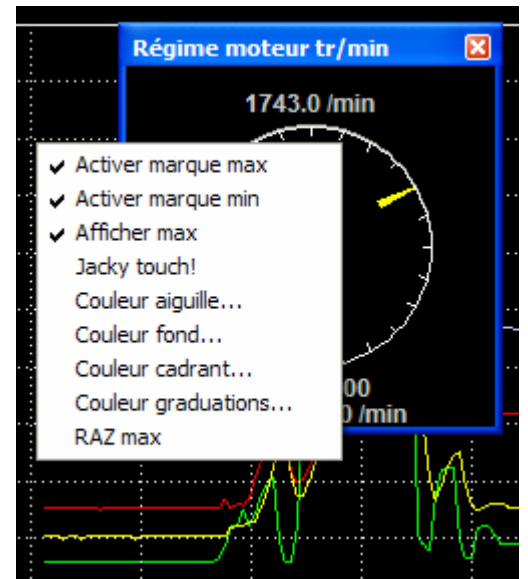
Régime moteur tr/min

1743.0 /min

✔ Activer marque max
✔ Activer marque min
✔ Afficher max
Jacky touch!
Couleur aiguille...
Couleur fond...
Couleur cadrant...
Couleur graduations...
RAZ max

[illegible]00
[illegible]0 /min